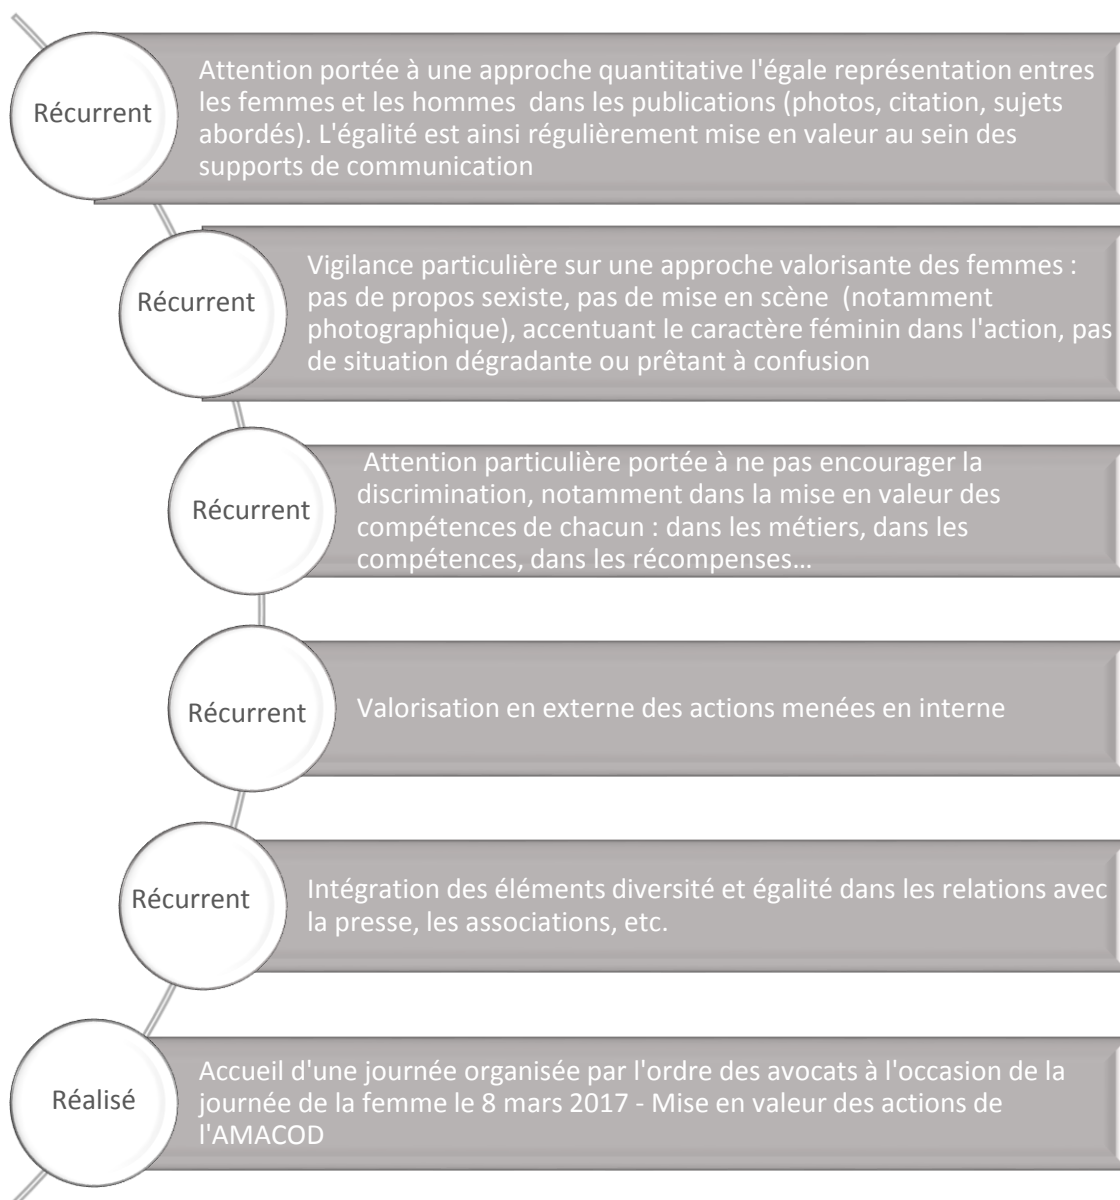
Récurrent

Attention portée à une approche quantitative l'égale représentation entres les femmes et les hommes dans les publications (photos, citation, sujets abordés). L'égalité est ainsi régulièrement mise en valeur au sein des supports de communication

Récurrent

Vigilance particulière sur une approche valorisante des femmes : pas de propos sexiste, pas de mise en scène (notamment photographique), accentuant le caractère féminin dans l'action, pas de situation dégradante ou prêtant à confusion

Récurrent

Attention particulière portée à ne pas encourager la discrimination, notamment dans la mise en valeur des compétences de chacun : dans les métiers, dans les compétences, dans les récompenses…

Récurrent

Valorisation en externe des actions menées en interne

Récurrent

Intégration des éléments diversité et égalité dans les relations avec la presse, les associations, etc.

Réalisé

Accueil d'une journée organisée par l'ordre des avocats à l'occasion de la journée de la femme le 8 mars 2017 - Mise en valeur des actions de l'AMACOD